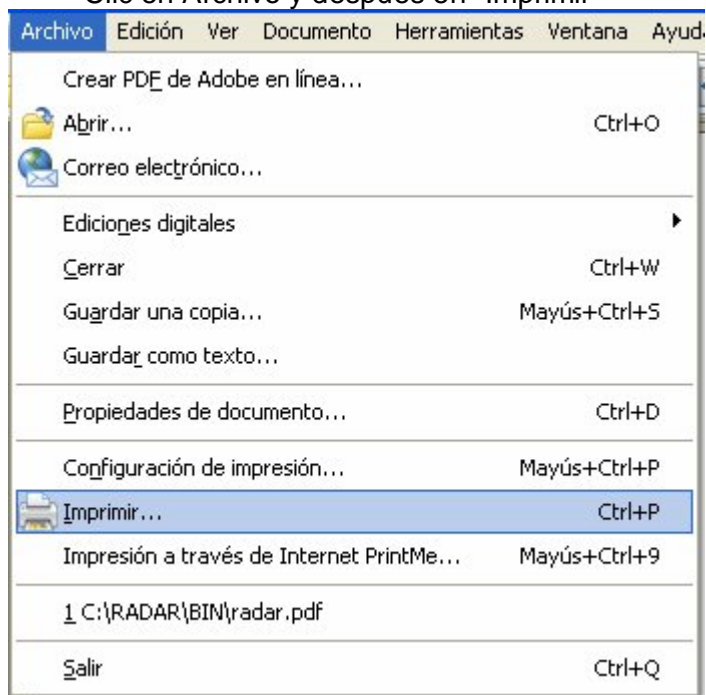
Clic en Archivo y después en "Imprimir"

Archivo Edición Ver Documento Herramientas Ventana Ayud

Crear PDF de Adobe en línea...
Abrir... Ctrl+O
Correo electrónico...
Ediciones digitales
Cerrar Ctrl+W
Guardar una copia... Mayús+Ctrl+S
Guardar como texto...
Propiedades de documento... Ctrl+D
Configuración de impresión... Mayús+Ctrl+P
Imprimir... Ctrl+P
Impresión a través de Internet PrintMe... Mayús+Ctrl+9
1 C:\RADAR\BIN\radar.pdf
Salir Ctrl+Q